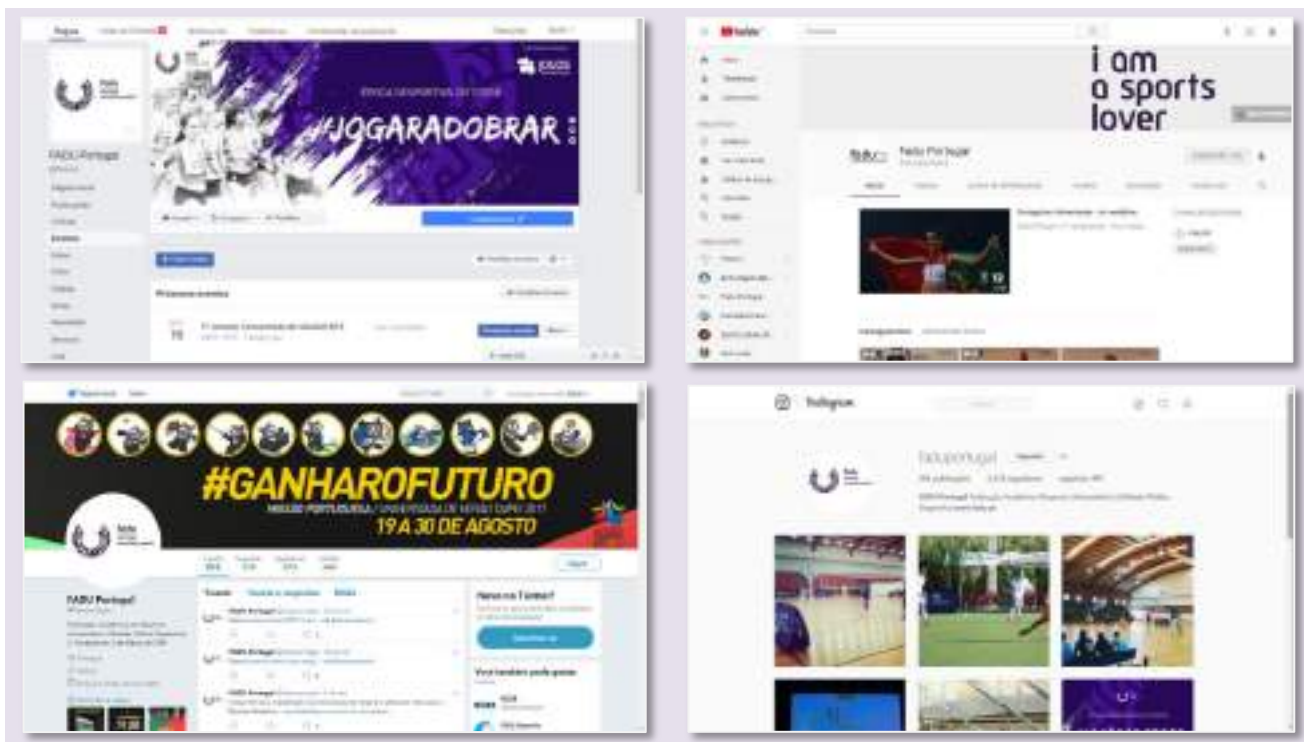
Página

FADU Portugal

#JOGARADOBRAR

Próximos eventos

19

YouTube

i am a sports lover

Fadu Portugal

#GANHAROFUTURO

MISSÃO PORTUGUESA | UNIVERSÍADA DE VERÃO TAIPEI 2017

19 A 30 DE AGOSTO

FADU Portugal

Tweets

Novo no Twitter?

Instagram

faduportugal